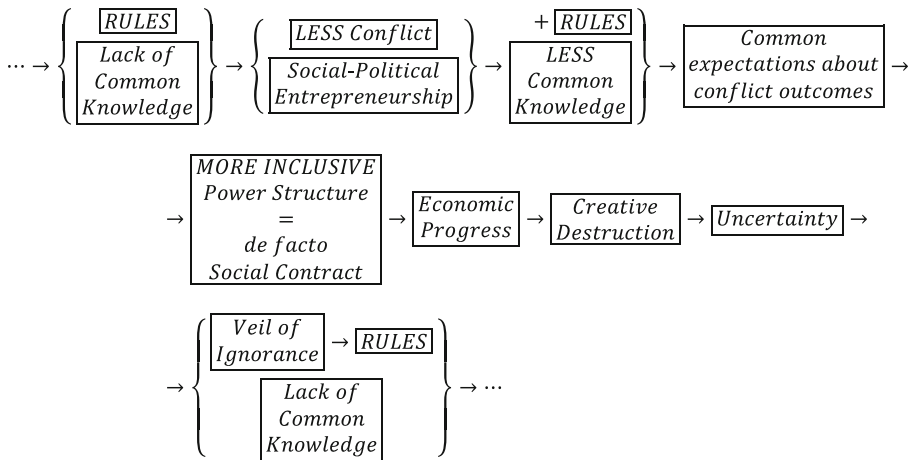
$\cdots \rightarrow \left\{ \begin{array}{c} \boxed{RULES} \\ \boxed{\begin{array}{c} Lack\ of \\ Common \\ Knowledge \end{array}} \end{array} \right\} \rightarrow \left\{ \begin{array}{c} \boxed{LESS\ Conflict} \\ \boxed{\begin{array}{c} Social\text{-}Political \\ Entrepreneurship \end{array}} \end{array} \right\} \rightarrow \left. \begin{array}{c} +\boxed{RULES} \\ \boxed{\begin{array}{c} LESS \\ Common \\ Knowledge \end{array}} \end{array} \right\} \rightarrow \boxed{\begin{array}{c} Common \\ expectations\ about \\ conflict\ outcomes \end{array}} \rightarrow$

$\rightarrow \boxed{\begin{array}{c} MORE\ INCLUSIVE \\ Power\ Structure \\ = \\ de\ facto \\ Social\ Contract \end{array}} \rightarrow \boxed{\begin{array}{c} Economic \\ Progress \end{array}} \rightarrow \boxed{\begin{array}{c} Creative \\ Destruction \end{array}} \rightarrow \boxed{Uncertainty} \rightarrow$

$\rightarrow \left\{ \begin{array}{c} \boxed{\begin{array}{c} Veil\ of \\ Ignorance \end{array}} \rightarrow \boxed{RULES} \\ \boxed{\begin{array}{c} Lack\ of \\ Common \\ Knowledge \end{array}} \end{array} \right\} \rightarrow \cdots$